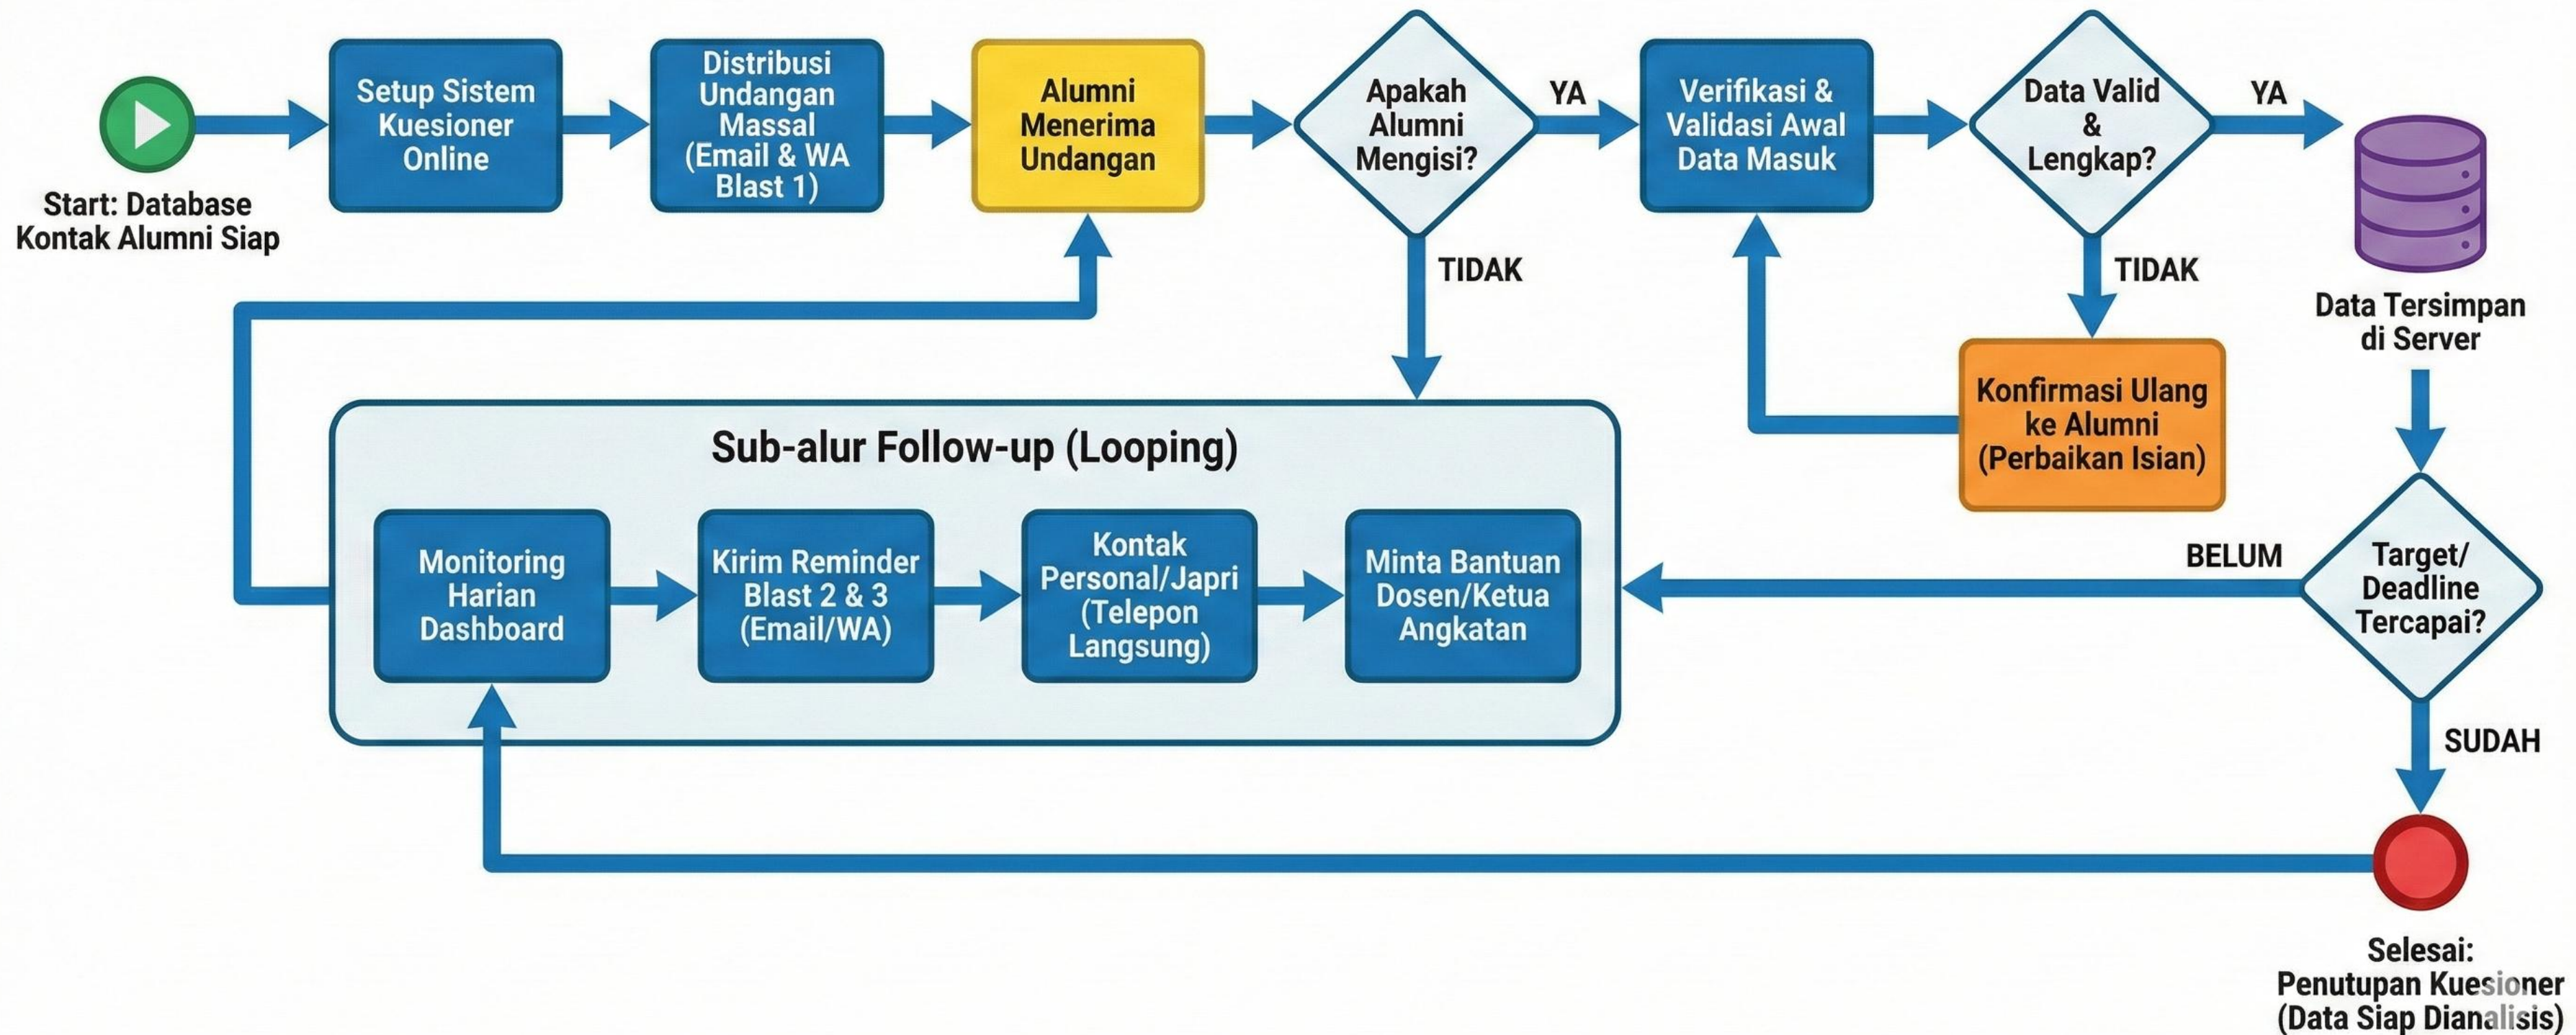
Start: Database Kontak Alumni Siap

Setup Sistem Kuesioner Online

Distribusi Undangan Massal (Email & WA Blast 1)

Alumni Menerima Undangan

Apakah Alumni Mengisi?

YA

TIDAK

Verifikasi & Validasi Awal Data Masuk

Data Valid & Lengkap?

YA

TIDAK

Data Tersimpan di Server

Konfirmasi Ulang ke Alumni (Perbaikan Isian)

Sub-alur Follow-up (Looping)

Monitoring Harian Dashboard

Kirim Reminder Blast 2 & 3 (Email/WA)

Kontak Personal/Japri (Telepon Langsung)

Minta Bantuan Dosen/Ketua Angkatan

BELUM

Target/ Deadline Tercapai?

SUDAH

Selesai: Penutupan Kuesioner (Data Siap Dianalisis)